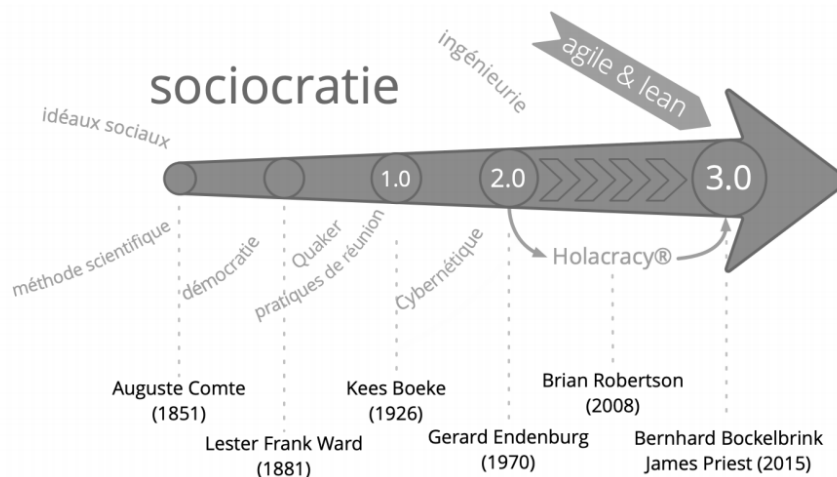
sociocratie

idéaux sociaux

ingénieurie

agile & lean

1.0

2.0

3.0

méthode scientifique

démocratie

Quaker pratiques de réunion

Cybernétique

Holacracy®

Auguste Comte (1851)

Lester Frank Ward (1881)

Kees Boeke (1926)

Gerard Endenburg (1970)

Brian Robertson (2008)

Bernhard Bockelbrink James Priest (2015)